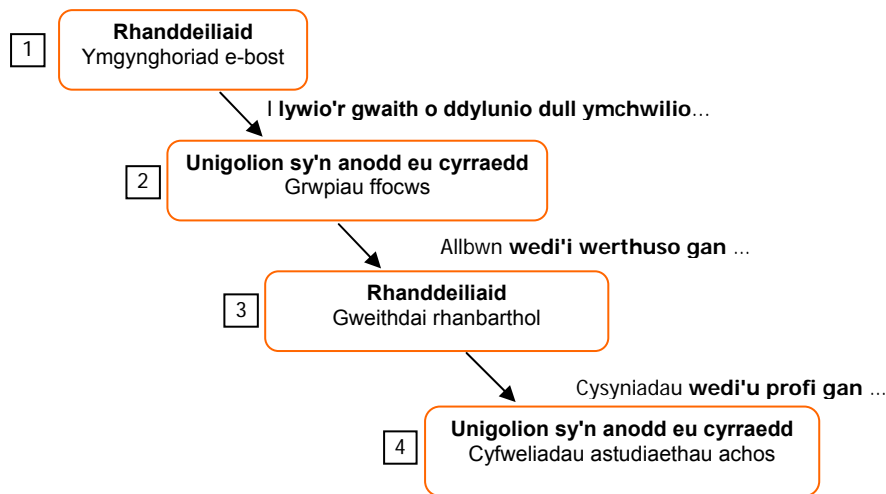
1

**Rhanddeiliaid**
Ymgynghoriad e-bost

I **lywio'r gwaith o ddylunio dull ymchwilio**...

2

**Unigolion sy'n anodd eu cyrraedd**
Grwpiau ffocws

Allbwn **wedi'i werthuso gan** ...

3

**Rhanddeiliaid**
Gweithdai rhanbarthol

Cysyniadau **wedi'u profi gan** ...

4

**Unigolion sy'n anodd eu cyrraedd**
Cyfweliadau astudiaethau achos